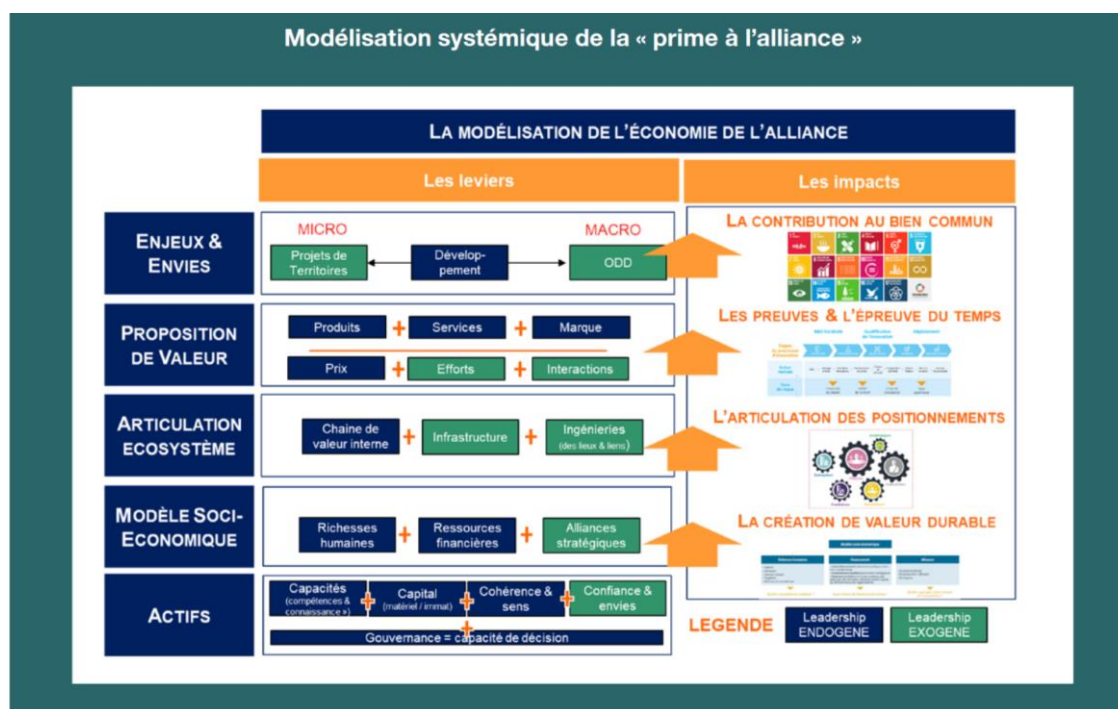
Modélisation systémique de la « prime à l'alliance »

LA MODÉLISATION DE L'ÉCONOMIE DE L'ALLIANCE

Les leviers

Les impacts

ENJEUX & ENVIES

MICRO

MACRO

Projets de Territoires

Développement

ODD

LA CONTRIBUTION AU BIEN COMMUN

PROPOSITION DE VALEUR

Produits + Services + Marque

Prix + Efforts + Interactions

LES PREUVES & L'ÉPREUVE DU TEMPS

ARTICULATION ECOSYSTÈME

Chaine de valeur interne + Infrastructure + Ingénieries (des lieux & liens)

L'ARTICULATION DES POSITIONNEMENTS

MODÈLE SOCI-ECONOMIQUE

Richesses humaines + Ressources financières + Alliances stratégiques

LA CRÉATION DE VALEUR DURABLE

ACTIFS

Capacités (compétences & connaissance ») + Capital (matériel / immat) + Cohérence & sens + Confiance & envies

+

Gouvernance = capacité de décision

LEGENDE

Leadership ENDOGENE

Leadership EXOGENE